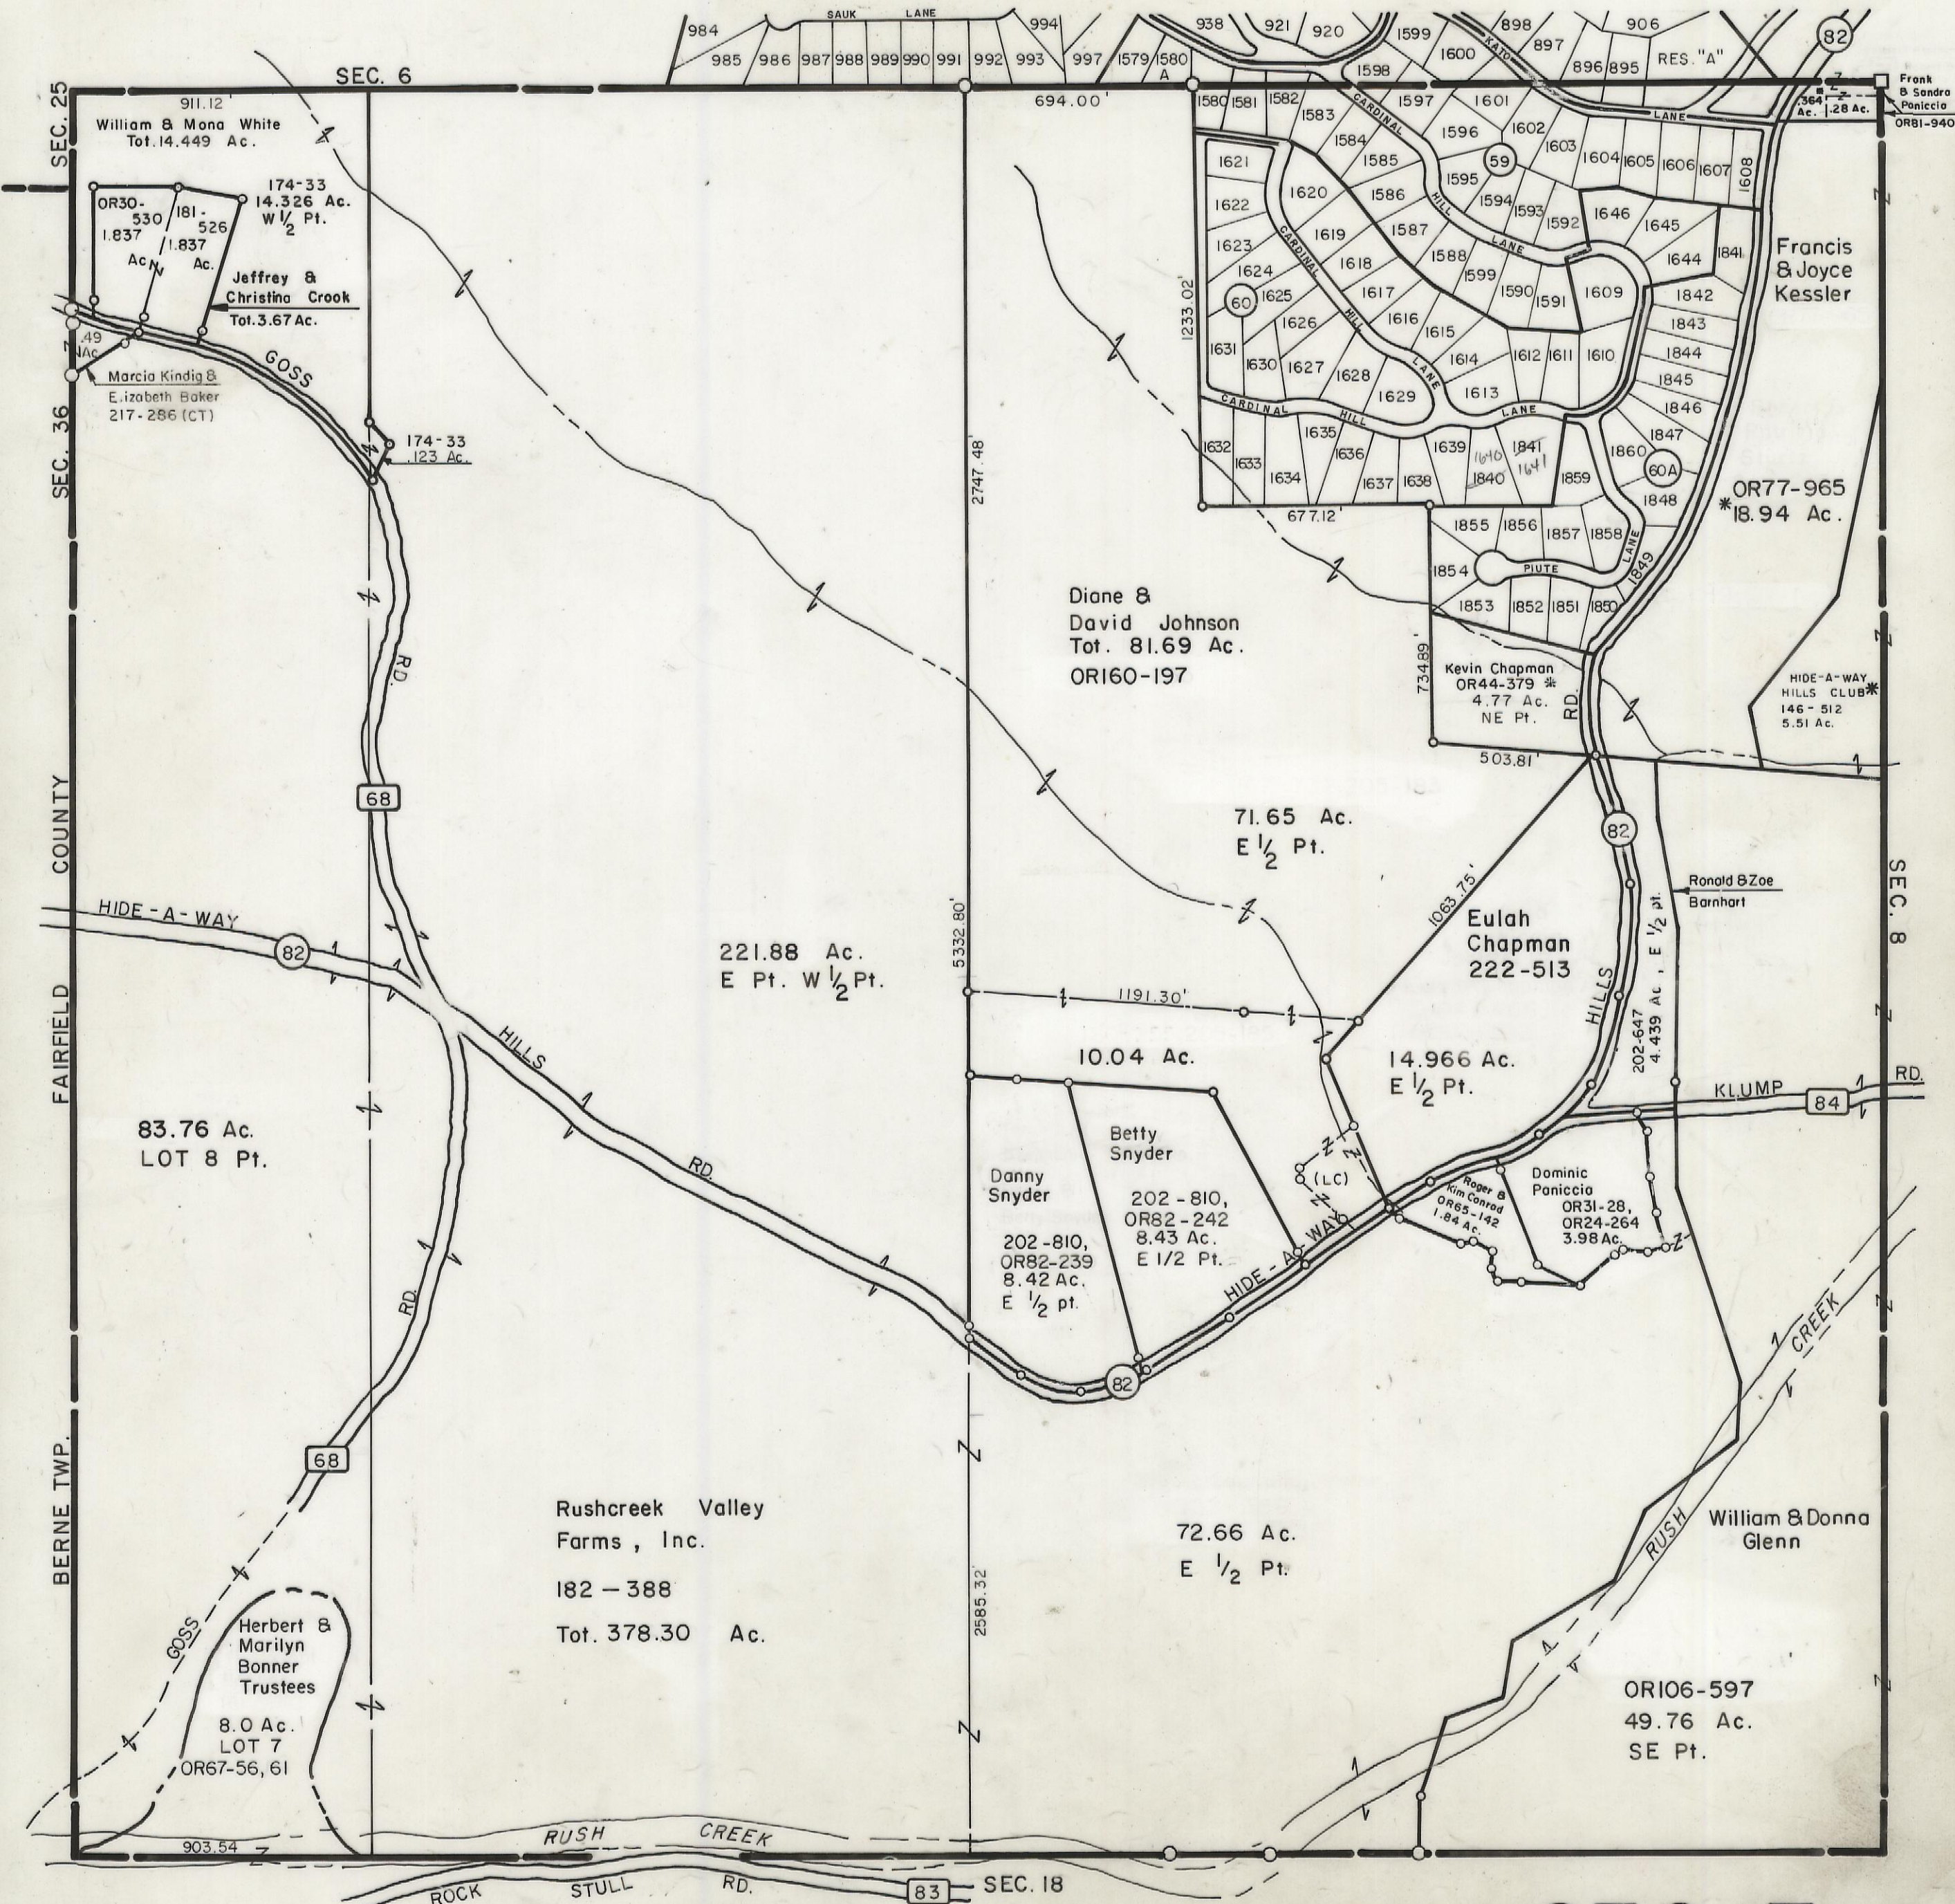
SAUK LANE
984 985 986 987 988 989 990 991 992 993 994 997 1579 1580 A 938 921 920 1599 1600 898 897 906 896 895 RES. "A" 82
KATO LANE
SEC. 6
SEC. 25
911.12'
William & Mona White
Tot. 14.449 Ac.
694.00'
Frank & Sandra Paniccio
.364 Ac. .28 Ac.
OR81-940
OR30-530
1.837
181-526
1.837
Ac.
Ac.
174-33
14.326 Ac.
W 1/2 Pt.
Jeffrey & Christina Crook
Tot. 3.67 Ac.
.49 Ac.
Marcia Kindig &
E.izabeth Baker
217-286 (CT)
GOSS
174-33
.123 Ac.
SEC. 36
1580 1581 1582 1583 1598 1597 1601 1584 1596 1602 1603 1604 1605 1606 1607 1608 1621 1585 1595 59 1622 1620 1586 1594 1593 1592 1646 1645 1623 1619 1587 1644 1841 1624 1618 1588 1599 1609 1842 60 1625 1617 1590 1591 1626 1616 1615 1843 1631 1630 1627 1628 1614 1612 1611 1610 1844 1629 1613 1845 1846 1632 1635 1639 1640 1641 1841 1847 1633 1636 1840 1859 1860 60A 1634 1637 1638 1848 1855 1856 1857 1858 1854 1853 1852 1851 1850 1849
CARDINAL HILL LANE
CARDINAL HILL LANE
CARDINAL HILL LANE
PIUTE LANE
1233.02'
677.12'
Francis & Joyce Kessler
OR77-965
*18.94 Ac.
Diane & David Johnson
Tot. 81.69 Ac.
OR160-197
2747.48
734.89'
Kevin Chapman
OR44-379 *
4.77 Ac.
NE Pt.
RD.
503.81'
HIDE-A-WAY HILLS CLUB*
146-512
5.51 Ac.
68
71.65 Ac.
E 1/2 Pt.
82
Ronald & Zoe Barnhart
SEC. 8
FAIRFIELD COUNTY
HIDE-A-WAY
82
RD.
221.88 Ac.
E Pt. W 1/2 Pt.
5332.80'
1063.75'
Eulah Chapman
222-513
HILLS
202-647
4.439 Ac., E 1/2 pt.
1191.30'
HILLS
10.04 Ac.
14.966 Ac.
E 1/2 Pt.
KLUMP 84 RD.
83.76 Ac.
LOT 8 Pt.
RD.
Betty Snyder
Danny Snyder
202-810,
OR82-242
8.43 Ac.
E 1/2 Pt.
(LC)
Roger & Kim Conrad
OR65-142
1.84 Ac.
Dominic Paniccio
OR31-28,
OR24-264
3.98 Ac.
202-810,
OR82-239
8.42 Ac.
E 1/2 pt.
HIDE-A-WAY
RD.
82
CREEK
BERNE TWP.
68
Rushcreek Valley
Farms, Inc.
182 — 388
Tot. 378.30 Ac.
72.66 Ac.
E 1/2 Pt.
RUSH
William & Donna Glenn
2585.32
GOSS
Herbert & Marilyn Bonner Trustees
8.0 Ac.
LOT 7
OR67-56, 61
OR106-597
49.76 Ac.
SE Pt.
903.54
RUSH CREEK
ROCK STULL RD. 83 SEC. 18